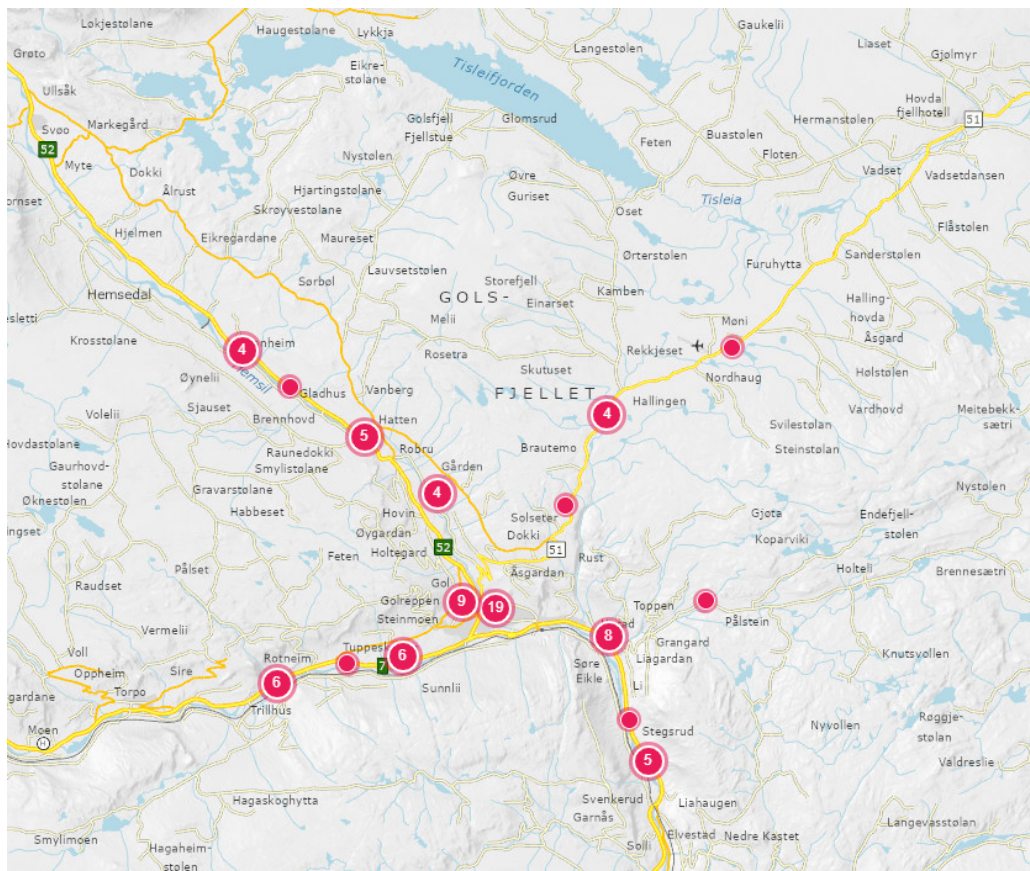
Løkjestølane
Grøto
Haugestølane
Lykkja
Eikre-stølane
Tisleifjorden
Langestølen
Gaukelii
Liaset
Gjølmyr
Ullsåk
Svøo
52
Markegård
Myte
Dokki
Ålrust
Golsfjell
Fjellstue
Glomsrud
Nystølen
Feten
Buastølen
Hermanstølen
Hovda fjellhotell
51
Floten
ornset
Hjartingstølane
Skrøyvestølane
Øvre
Guriset
Oset
Tisleia
Vadset
Vadsetdansen
Hjelmen
Eikregardane
Maureset
Flåstolen
Ørterstølen
Furuhytta
Sanderstølen
Lauvsetstølen
Storefjell
Hemsedal
Sørbøl
GOLS-
Einarset
Kamben
Halling-hovda
esletti
Krosstolane
Melii
Møni
Åsgard
Rosetra
Rekkjeset
4
nheim
Skutuset
Nordhaug
Øynelii
Gladhus
Vanberg
FJELLET
Hølstølen
Hemsil
Volelii
Sjauset
Brennhovd
Hatten
4
Hallingen
Vardhovd
Meitebekk-sætri
Hovdastølane
5
Robru
Brautemo
Svilestølan
Raunedokki
Steinstølan
Gaurhovd-stølane
Smylistølane
Gården
4
Øknestølen
Gravarstølane
Nystølen
Habbeset
Hovin
Solseter
Gjota
Endefjell-stølen
ingset
Øygardan
Dokki
Holtegard
52
51
Koparviki
Feten
Rust
Holteli
Brennesætri
Pålset
Åsgardan
Raudset
Gol
9
Golreppen
19
Toppen
Vermelii
Steinmoen
Pålstein
8
Grangard
Voll
Tuppesk
6
Liagardan
Knutsvollen
Rotneim
7
Oppheim
Sire
Søre Eikle
6
Torpo
Sunnlii
Li
gardane
Trillhus
Moen
Stegsrud
Nyvollen
Røggje-stølan
5
Valdreslie
Hagaskoghytta
Svenkerud
Liahaugen
Garnås
Smylimoen
Elvestad
Nedre Kastet
Langevasstølan
Hagaheim-stølen
Solli